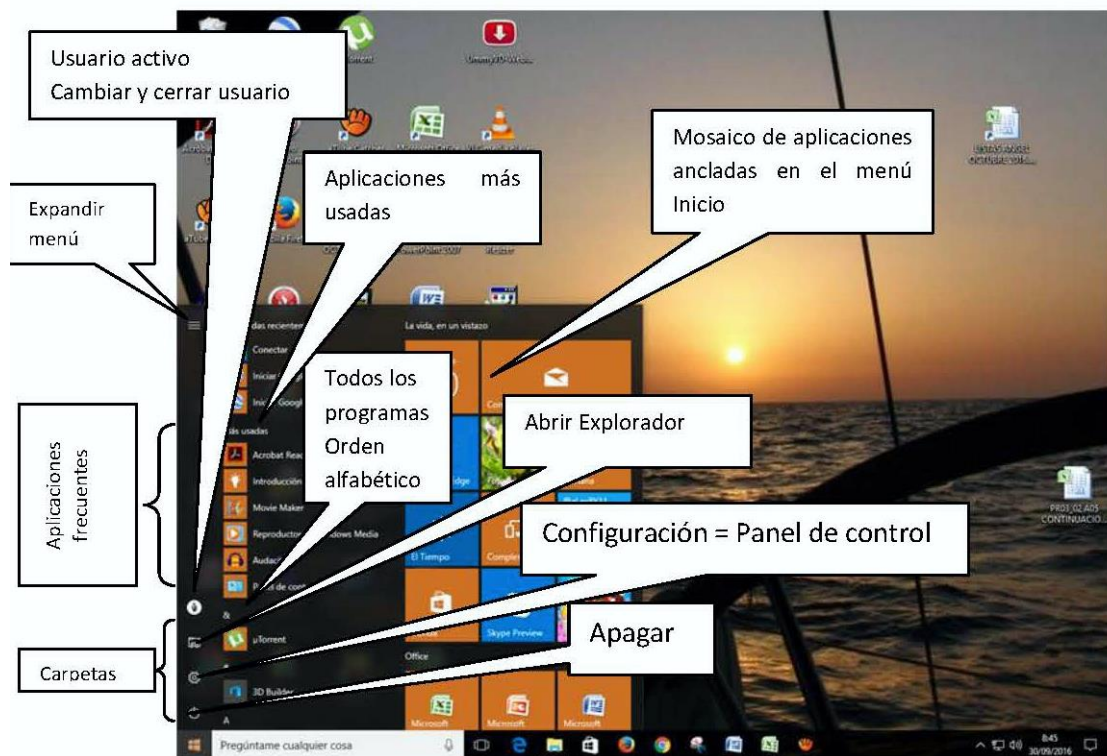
Usuario activo
Cambiar y cerrar usuario

Aplicaciones más usadas

Mosaico de aplicaciones ancladas en el menú Inicio

Expandir menú

Todos los programas
Orden alfabético

Abrir Explorador

Aplicaciones frecuentes

Configuración = Panel de control

Apagar

Carpetas

uTorrent
Acrobat Reader
Introducción
Movie Maker
Reproductor de Windows Media
Audacity
Conectar
Más usadas
La vida, en un vistazo
El Tiempo
Skype Preview
Office
3D Builder
Microsoft
Microsoft
Microsoft
Pregúntame cualquier cosa
8:45
30/09/2016